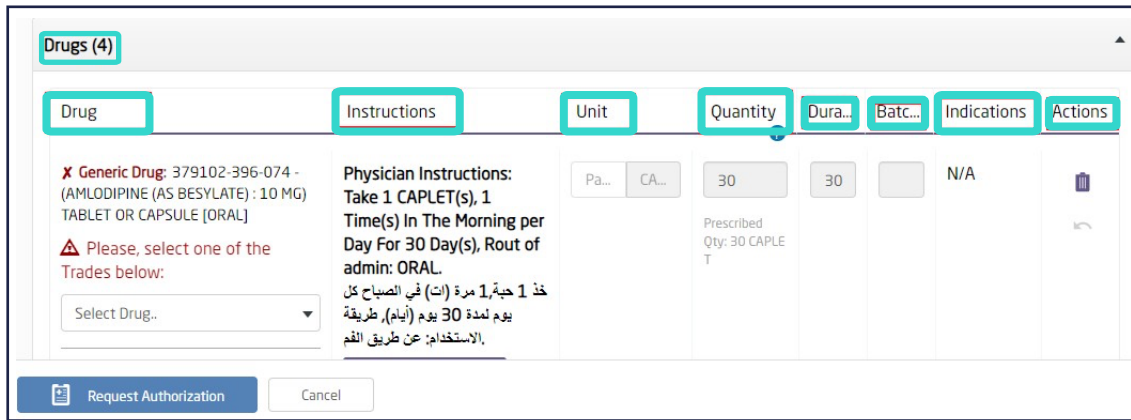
Drugs (4)

| Drug | Instructions | Unit | Quantity | Dura... | Batc... | Indications | Actions |
|---|---|---|---|---|---|---|---|
| ✗ Generic Drug: 379102-396-074 - (AMLODIPINE (AS BESYLATE) : 10 MG) TABLET OR CAPSULE [ORAL] ⚠ Please, select one of the Trades below: Select Drug.. | Physician Instructions: Take 1 CAPLET(s), 1 Time(s) In The Morning per Day For 30 Day(s), Rout of admin: ORAL. خذ 1 حبة,1 مرة (ات) في الصباح كل يوم لمدة 30 يوم (أيام), طريقة الاستخدام: عن طريق الفم. | Pa... CA... | 30 Prescribed Qty: 30 CAPLET | 30 | | N/A | |

Request Authorization

Cancel